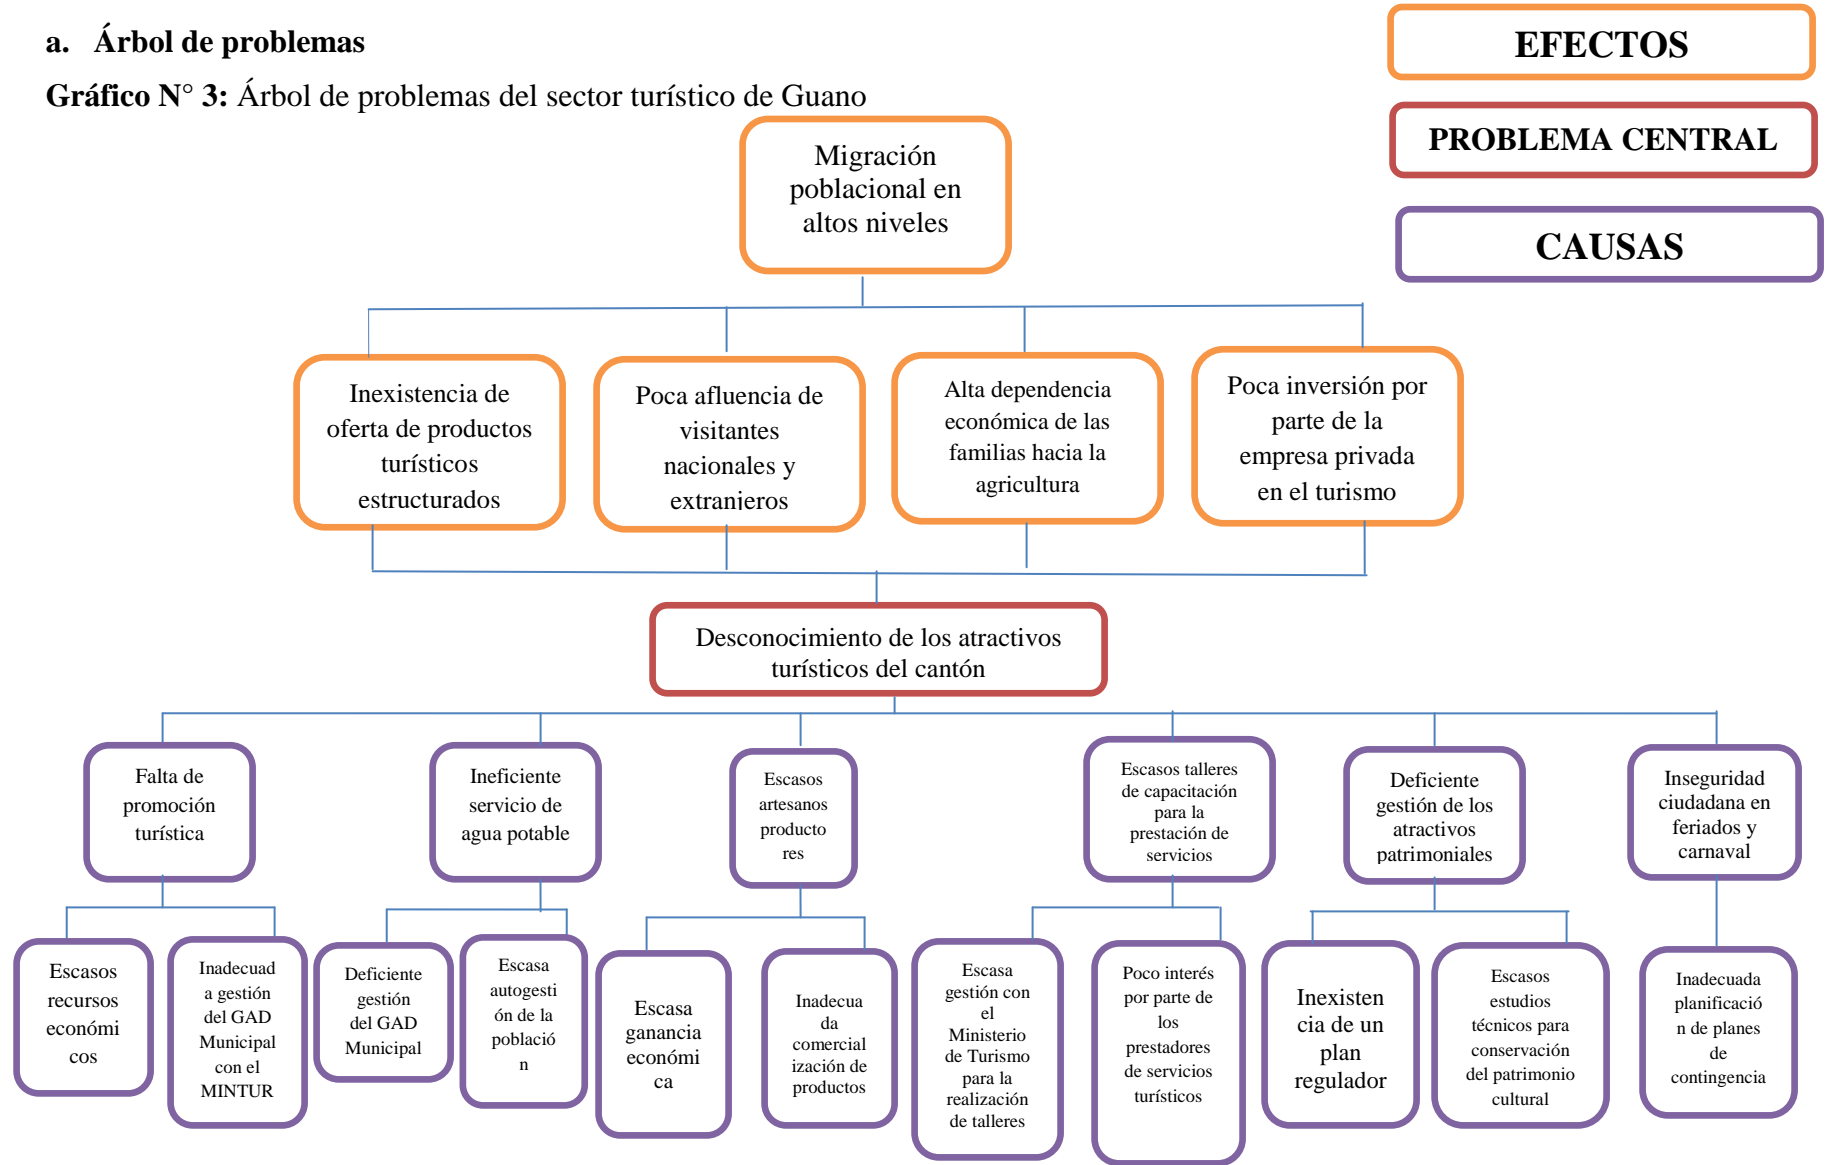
a. Árbol de problemas

**Gráfico N° 3:** Árbol de problemas del sector turístico de Guano

EFECTOS

PROBLEMA CENTRAL

CAUSAS

Migración poblacional en altos niveles

Inexistencia de oferta de productos turísticos estructurados

Poca afluencia de visitantes nacionales y extranieros

Alta dependencia económica de las familias hacia la agricultura

Poca inversión por parte de la empresa privada en el turismo

Desconocimiento de los atractivos turísticos del cantón

Falta de promoción turística

Ineficiente servicio de agua potable

Escasos artesanos productores

Escasos talleres de capacitación para la prestación de servicios

Deficiente gestión de los atractivos patrimoniales

Inseguridad ciudadana en feriados y carnaval

Escasos recursos económicos

Inadecuada gestión del GAD Municipal con el MINTUR

Deficiente gestión del GAD Municipal

Escasa autogestión de la población

Escasa ganancia económica

Inadecuada comercialización de productos

Escasa gestión con el Ministerio de Turismo para la realización de talleres

Poco interés por parte de los prestadores de servicios turísticos

Inexistencia de un plan regulador

Escasos estudios técnicos para conservación del patrimonio cultural

Inadecuada planificación de planes de contingencia